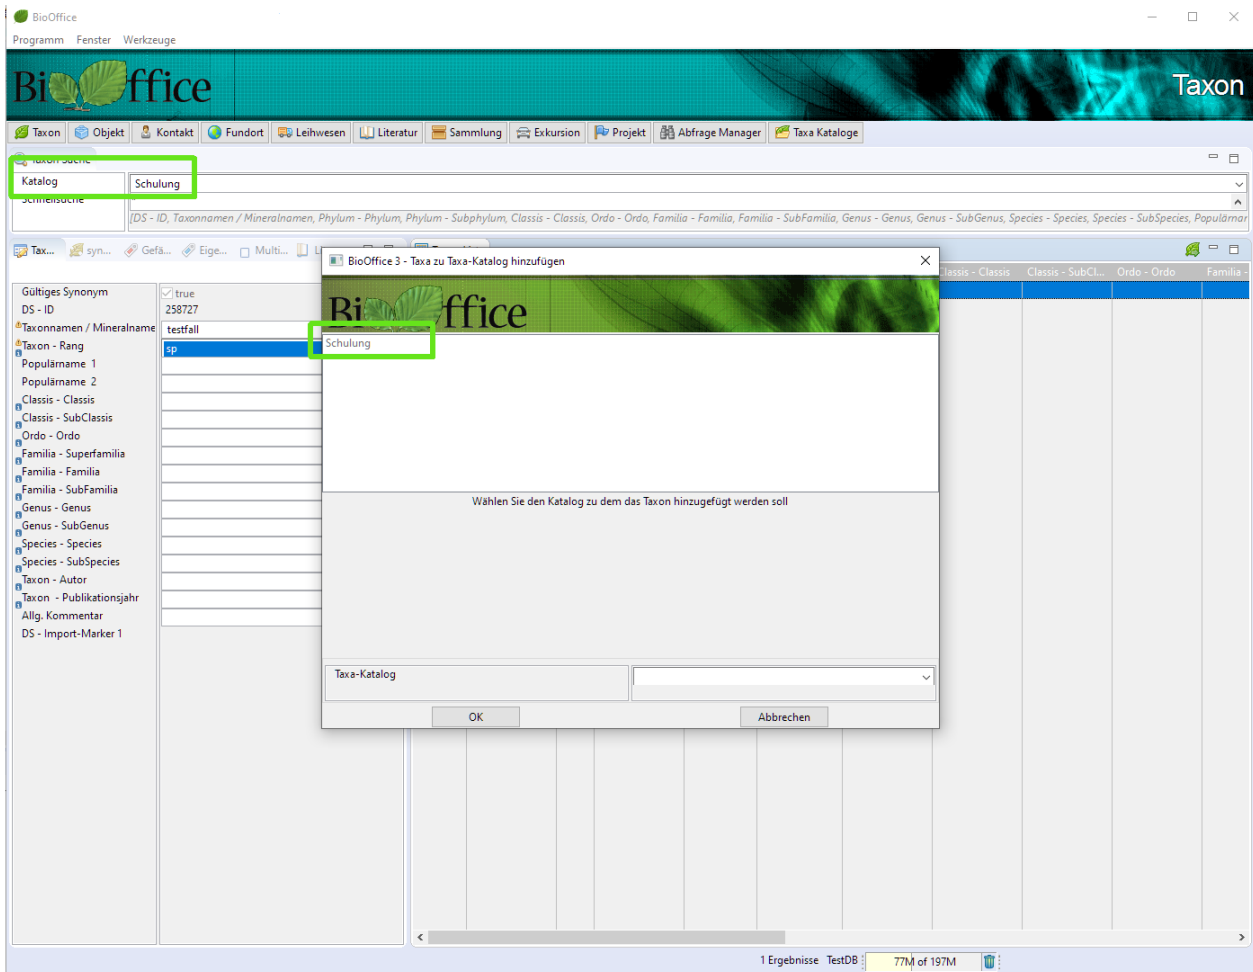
BioOffice
Programm Fenster Werkzeuge

BioOffice
Taxon

Taxon Objekt Kontakt Fundort Leihwesen Literatur Sammlung Exkursion Projekt Abfrage Manager Taxa Kataloge

Katalog
Schulung

[DS - ID, Taxonnamen / Mineralnamen, Phylum - Phylum, Phylum - Subphylum, Classis - Classis, Ordo - Ordo, Familia - Familia, Familia - SubFamilia, Genus - Genus, Genus - SubGenus, Species - Species, Species - SubSpecies, Populärnar

Tax... syn... Gefä... Eige... Multi...

Gültiges Synonym | true
DS - ID | 258727
Taxonnamen / Mineralname | testfall
Taxon - Rang | sp
Populärname 1
Populärname 2
Classis - Classis
Classis - SubClassis
Ordo - Ordo
Familia - Superfamilia
Familia - Familia
Familia - SubFamilia
Genus - Genus
Genus - SubGenus
Species - Species
Species - SubSpecies
Taxon - Autor
Taxon - Publikationsjahr
Allg. Kommentar
DS - Import-Marker 1

Classis - Classis | Classis - SubCl... | Ordo - Ordo | Familia -

BioOffice 3 - Taxa zu Taxa-Katalog hinzufügen
BioOffice
Schulung
Wählen Sie den Katalog zu dem das Taxon hinzugefügt werden soll
Taxa-Katalog
OK
Abbrechen

1 Ergebnisse TestDB 77M of 197M